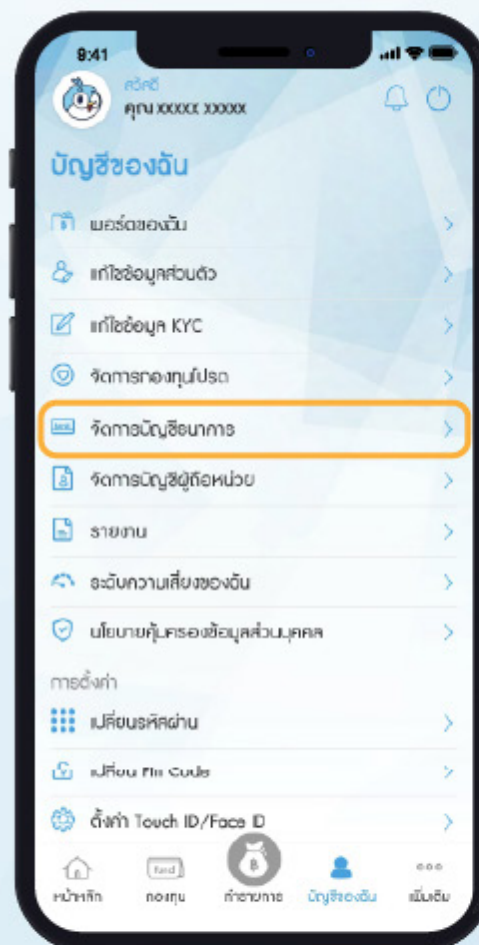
9:41

สวัสดี
คุณ XXXXX XXXXX

บัญชีของฉัน

พอร์ตของฉัน

แก้ไขข้อมูลส่วนตัว

แก้ไขข้อมูล KYC

จัดการกองทุนโปรด

จัดการบัญชีธนาคาร

จัดการบัญชีผู้ถือหน่วย

รายงาน

ระดับความเสี่ยงของฉัน

นโยบายคุ้มครองข้อมูลส่วนบุคคล

การตั้งค่า

เปลี่ยนรหัสผ่าน

เปลี่ยน Pin Code

ตั้งค่า Touch ID/Face ID

หน้าหลัก
Fund
กองทุน
ทำรายการ
บัญชีของฉัน
เพิ่มเติม